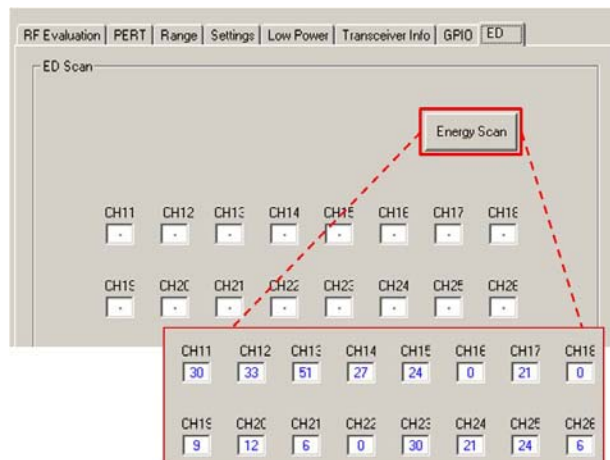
RF Evaluation | PERT | Range | Settings | Low Power | Transceiver Info | GPIO | ED

ED Scan

Energy Scan

CH11 CH12 CH13 CH14 CH15 CH16 CH17 CH18
- - - - - - - -

CH19 CH20 CH21 CH22 CH23 CH24 CH25 CH26
- - - - - - - -

| CH11 | CH12 | CH13 | CH14 | CH15 | CH16 | CH17 | CH18 |
|---|---|---|---|---|---|---|---|
| 30 | 33 | 51 | 27 | 24 | 0 | 21 | 0 |

| CH19 | CH20 | CH21 | CH22 | CH23 | CH24 | CH25 | CH26 |
|---|---|---|---|---|---|---|---|
| 9 | 12 | 6 | 0 | 30 | 21 | 24 | 6 |